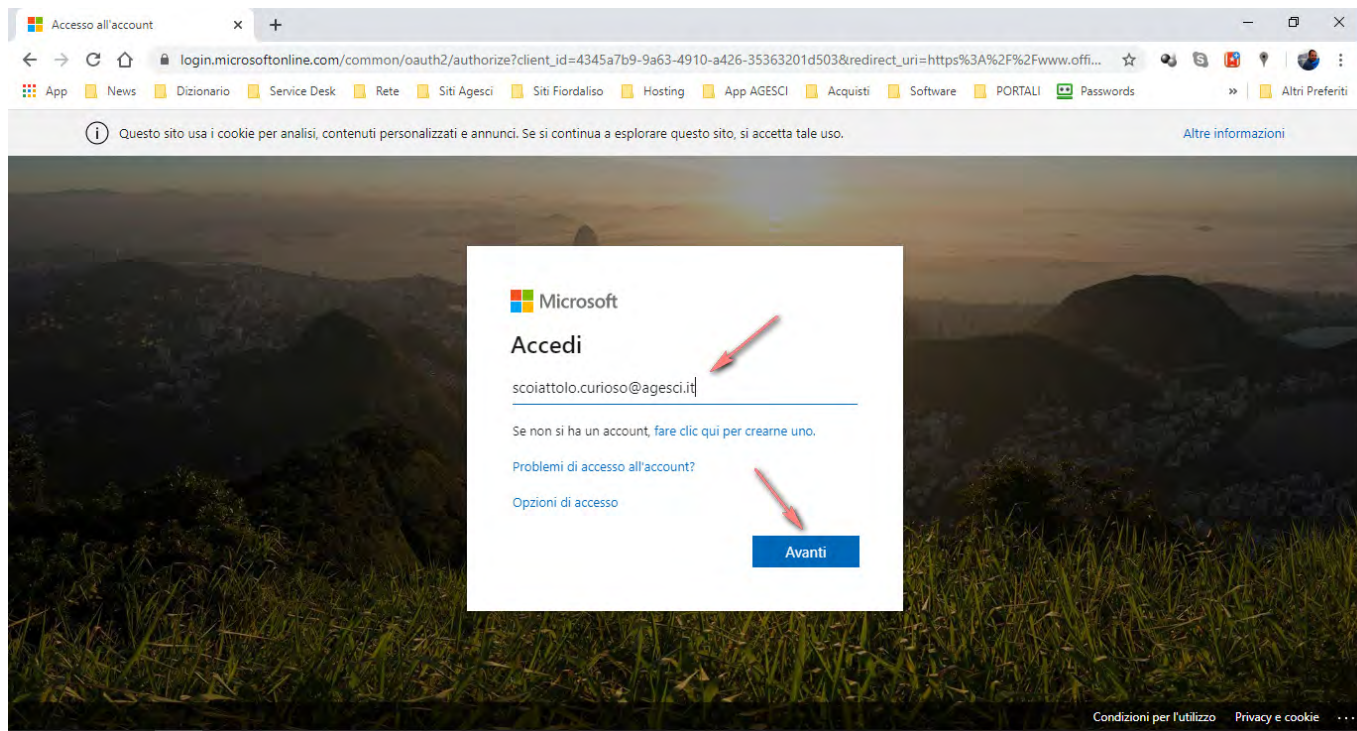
Accesso all'account ×

login.microsoftonline.com/common/oauth2/authorize?client_id=4345a7b9-9a63-4910-a426-35363201d503&redirect_uri=https%3A%2F%2Fwww.offi...

App News Dizionario Service Desk Rete Siti Agesci Siti Fiordaliso Hosting App AGESCI Acquisti Software PORTALI Passwords » Altri Preferiti

Questo sito usa i cookie per analisi, contenuti personalizzati e annunci. Se si continua a esplorare questo sito, si accetta tale uso.

Altre informazioni

Microsoft

Accedi

scoiattolo.curioso@agesci.it

Se non si ha un account, fare clic qui per crearne uno.

Problemi di accesso all'account?

Opzioni di accesso

Avanti

Condizioni per l'utilizzo Privacy e cookie ...